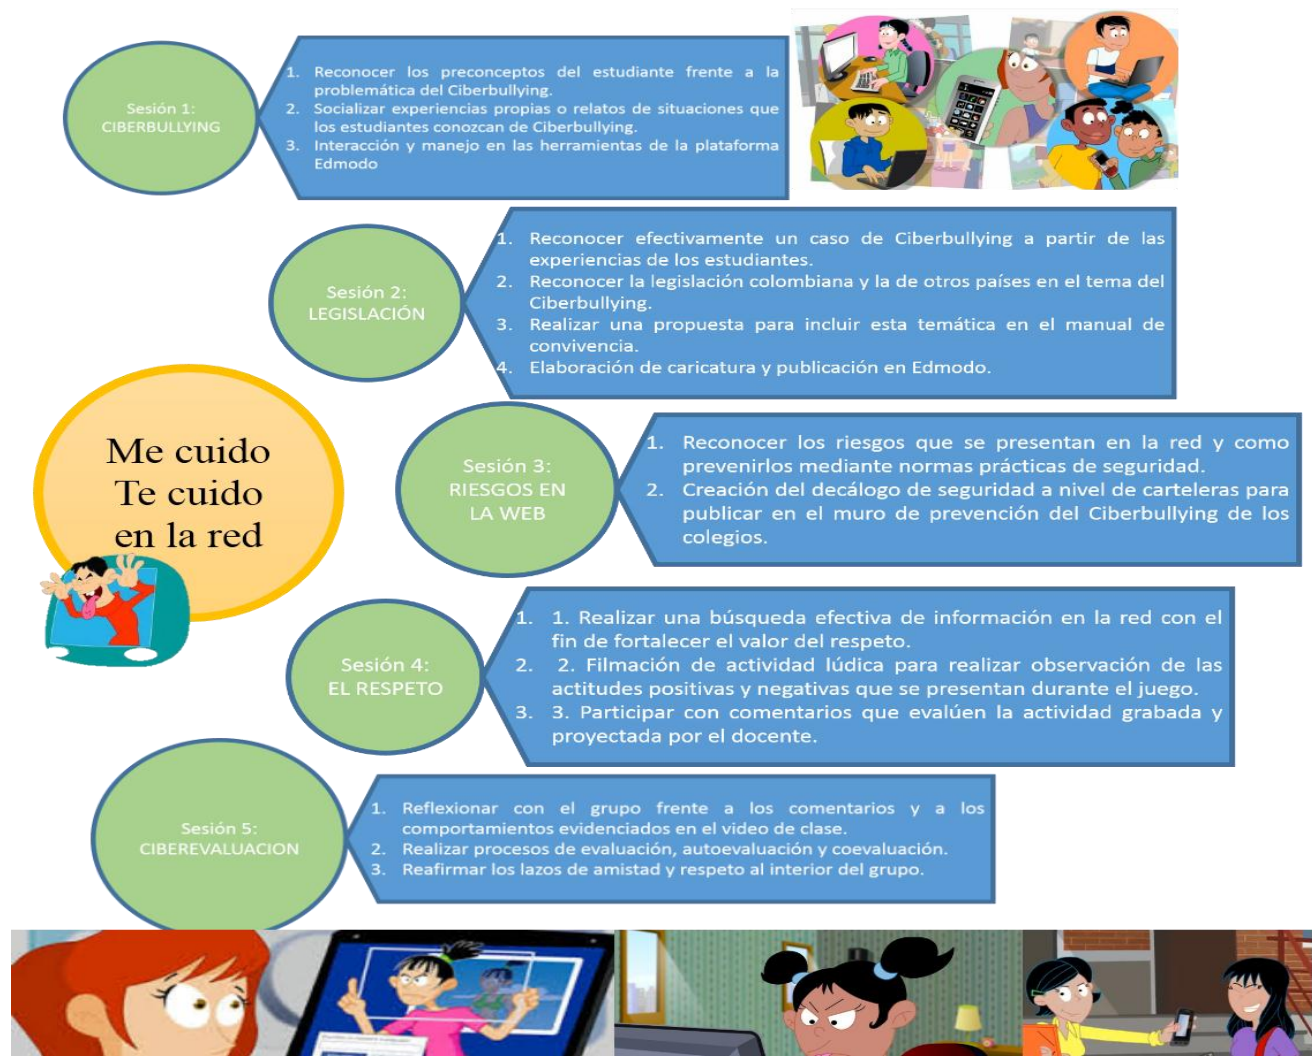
Sesión 1:
CIBERBULLYING

1. Reconocer los preconceptos del estudiante frente a la problemática del Ciberbullying.
2. Socializar experiencias propias o relatos de situaciones que los estudiantes conozcan de Ciberbullying.
3. Interacción y manejo en las herramientas de la plataforma Edmodo

Sesión 2:
LEGISLACIÓN

1. Reconocer efectivamente un caso de Ciberbullying a partir de las experiencias de los estudiantes.
2. Reconocer la legislación colombiana y la de otros países en el tema del Ciberbullying.
3. Realizar una propuesta para incluir esta temática en el manual de convivencia.
4. Elaboración de caricatura y publicación en Edmodo.

Me cuido
Te cuido
en la red

Sesión 3:
RIESGOS EN
LA WEB

1. Reconocer los riesgos que se presentan en la red y como prevenirlos mediante normas prácticas de seguridad.
2. Creación del decálogo de seguridad a nivel de carteleras para publicar en el muro de prevención del Ciberbullying de los colegios.

Sesión 4:
EL RESPETO

1. 1. Realizar una búsqueda efectiva de información en la red con el fin de fortalecer el valor del respeto.
2. 2. Filmación de actividad lúdica para realizar observación de las actitudes positivas y negativas que se presentan durante el juego.
3. 3. Participar con comentarios que evalúen la actividad grabada y proyectada por el docente.

Sesión 5:
CIBEREVALUACION

1. Reflexionar con el grupo frente a los comentarios y a los comportamientos evidenciados en el video de clase.
2. Realizar procesos de evaluación, autoevaluación y coevaluación.
3. Reafirmar los lazos de amistad y respeto al interior del grupo.